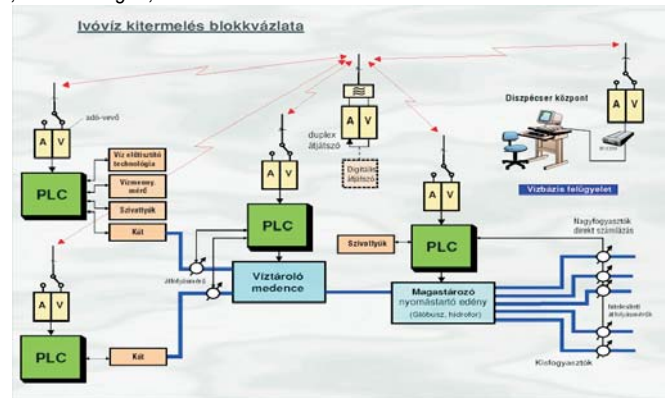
Ivóvíz kitermelés blokkvázlata

adó-vevő

A V

PLC

Víz előtisztító technológia

Vízmennyiség mérő

Szivattyúk

Kút

A V

duplex átjátszó

Digitális átjátszó

A V

PLC

Víztároló medence

átfolyásmérő

A V

Szivattyúk

PLC

Magastározó nyomástartó edény

(Glóbusz, hidrofor)

Diszpécser központ

A V

Vízbázis felügyelet

Nagyfogyasztók direkt számlázás

hidraulikai átfolyásmérők

Kisfogyasztók

A V

PLC

Kút